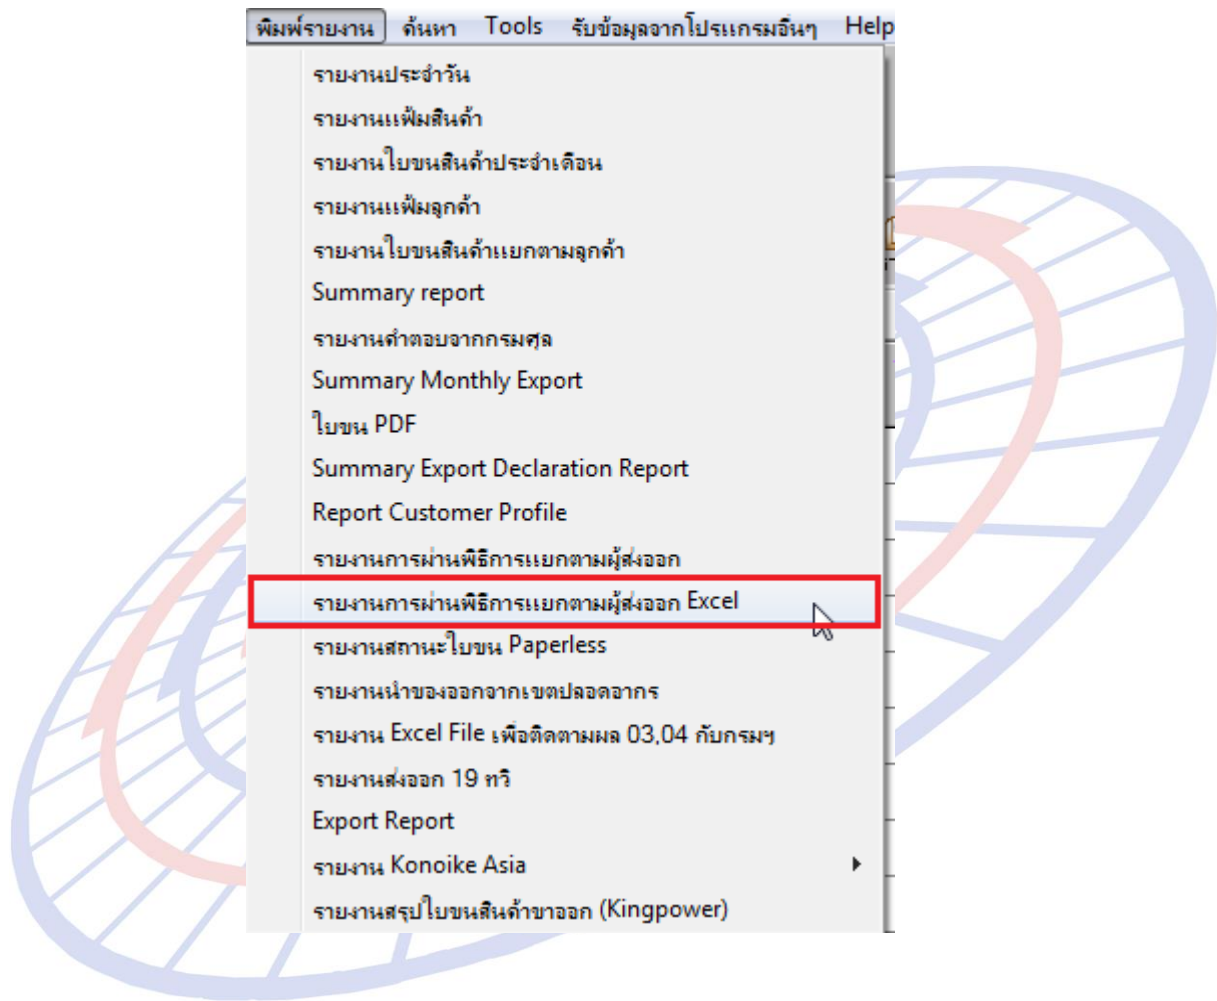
พิมพ์รายงาน ค้นหา Tools รับข้อมูลจากโปรแกรมอื่นๆ Help

รายงานประจำวัน
รายงานแฟ้มสินค้า
รายงานใบขนสินค้าประจำเดือน
รายงานแฟ้มลูกค้า
รายงานใบขนสินค้าแยกตามลูกค้า
Summary report
รายงานคำตอบจากกรมศุล
Summary Monthly Export
ใบขน PDF
Summary Export Declaration Report
Report Customer Profile
รายงานการผ่านพิธีการแยกตามผู้ส่งออก
รายงานการผ่านพิธีการแยกตามผู้ส่งออก Excel
รายงานสถานะใบขน Paperless
รายงานนำของออกจากเขตปลอดอากร
รายงาน Excel File เพื่อติดตามผล 03,04 กับกรมฯ
รายงานส่งออก 19 ทวิ
Export Report
รายงาน Konoike Asia
รายงานสรุปใบขนสินค้าขาออก (Kingpower)